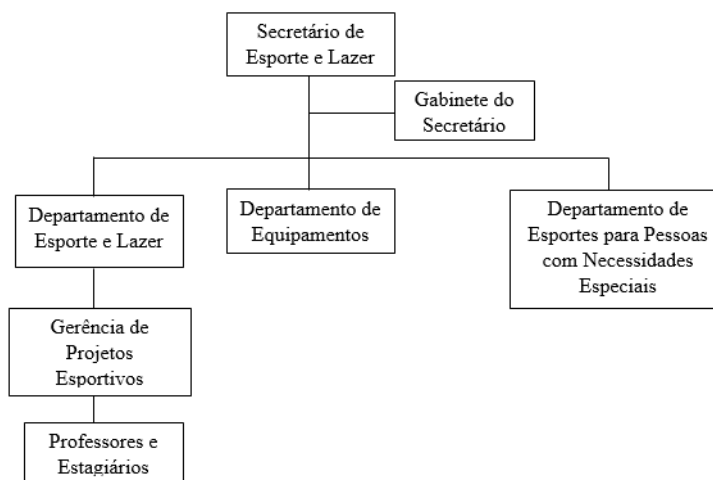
Secretário de Esporte e Lazer

Gabinete do Secretário

Departamento de Esporte e Lazer

Departamento de Equipamentos

Departamento de Esportes para Pessoas com Necessidades Especiais

Gerência de Projetos Esportivos

Professores e Estagiários